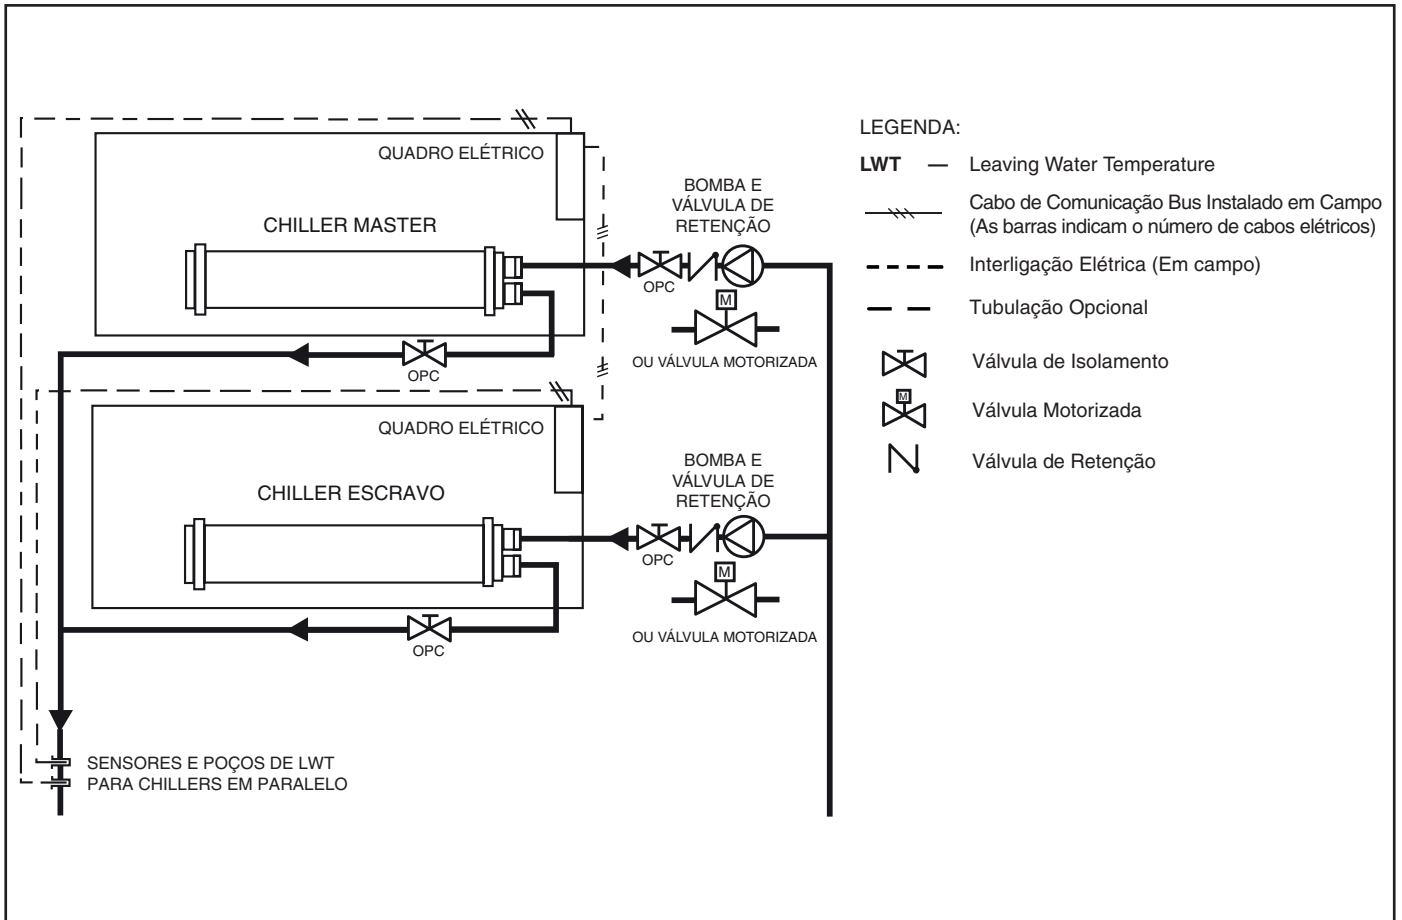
QUADRO ELÉTRICO

CHILLER MASTER

BOMBA E VÁLVULA DE RETENÇÃO

OPC

M

OU VÁLVULA MOTORIZADA

OPC

QUADRO ELÉTRICO

CHILLER ESCRAVO

BOMBA E VÁLVULA DE RETENÇÃO

OPC

M

OU VÁLVULA MOTORIZADA

OPC

SENSORES E POÇOS DE LWT PARA CHILLERS EM PARALELO

LEGENDA:

**LWT** — Leaving Water Temperature

Cabo de Comunicação Bus Instalado em Campo (As barras indicam o número de cabos elétricos)

Interligação Elétrica (Em campo)

Tubulação Opcional

Válvula de Isolamento

M

Válvula Motorizada

Válvula de Retenção